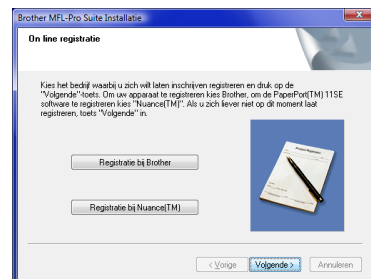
Brother MFL-Pro Suite Installatie

On line registratie

Kies het bedrijf waarbij u zich wilt laten inschrijven registreren en druk op de "Volgende"-toets. Om uw apparaat te registreren kies Brother, om de PaperPort(TM) 11SE software te registreren kies "Nuance(TM)". Als u zich liever niet op dit moment laat registreren, toets "Volgende" in.

Registratie bij Brother

Registratie bij Nuance(TM)

< Vorige

Volgende >

Annuleren